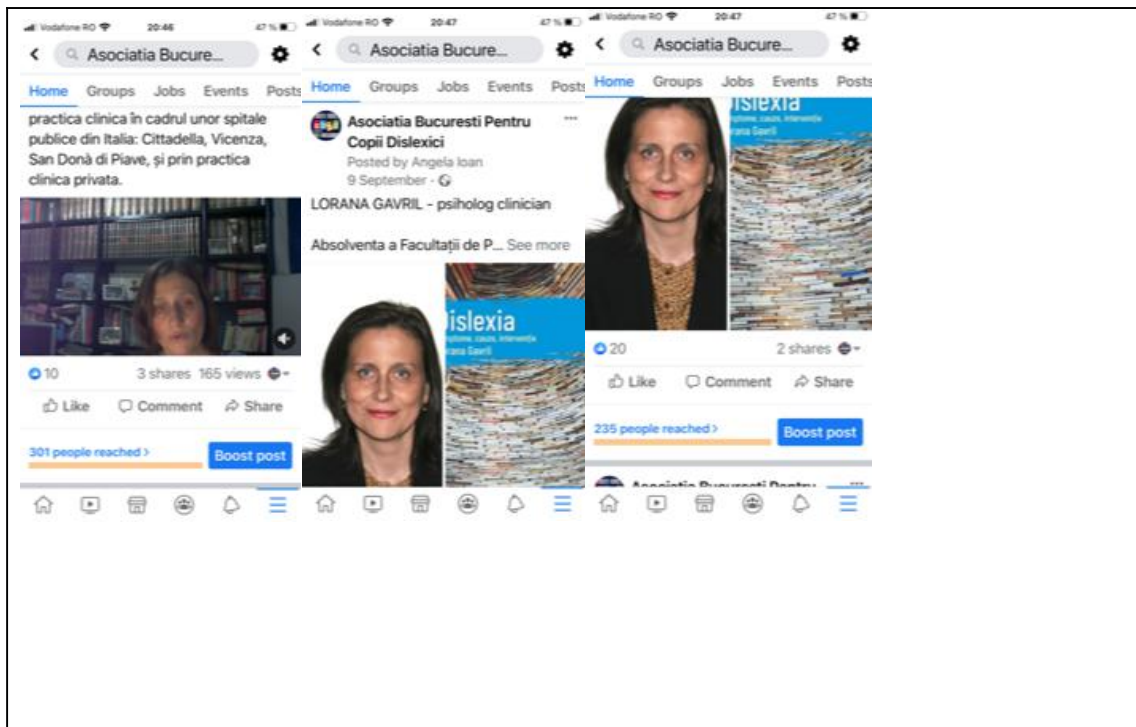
Vodafone RO 20:46 47 %

Asociatia Bucure...

Home Groups Jobs Events Posts

practica clinica în cadrul unor spitale publice din Italia: Cittadella, Vicenza, San Donà di Piave, și prin practica clinica privata.

10 3 shares 165 views

Like Comment Share

301 people reached > Boost post

Vodafone RO 20:47 47 %

Asociatia Bucure...

Home Groups Jobs Events Posts

Asociatia Bucuresti Pentru Copii Dislexici
Posted by Angela Ioan
9 September ·

LORANA GAVRIL - psiholog clinician

Absolventa a Facultații de P... See more

Dislexia
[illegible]ptome, cauze, intervenție
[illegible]rana Gavril

Vodafone RO 20:47 47 %

Asociatia Bucure...

Home Groups Jobs Events Posts

Dislexia
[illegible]ptome, cauze, intervenție
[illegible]rana Gavril

20 2 shares

Like Comment Share

235 people reached > Boost post

Asociatia Bucuresti Pentru